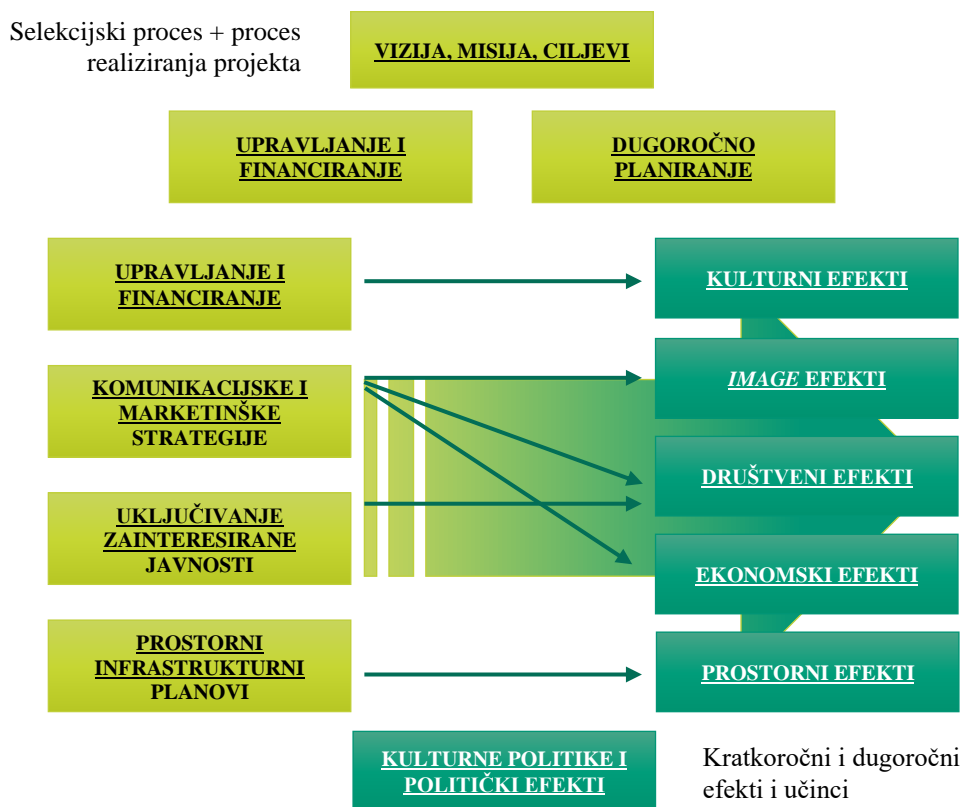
Selekcijski proces + proces realiziranja projekta

VIZIJA, MISIJA, CILJEVI

UPRAVLJANJE I FINANCIRANJE

DUGOROČNO PLANIRANJE

UPRAVLJANJE I FINANCIRANJE

KOMUNIKACIJSKE I MARKETINŠKE STRATEGIJE

UKLJUČIVANJE ZAINTERESIRANE JAVNOSTI

PROSTORNI INFRASTRUKTURNI PLANOVI

KULTURNI EFEKTI

*IMAGE* EFEKTI

DRUŠTVENI EFEKTI

EKONOMSKI EFEKTI

PROSTORNI EFEKTI

KULTURNE POLITIKE I POLITIČKI EFEKTI

Kratkoročni i dugoročni efekti i učinci